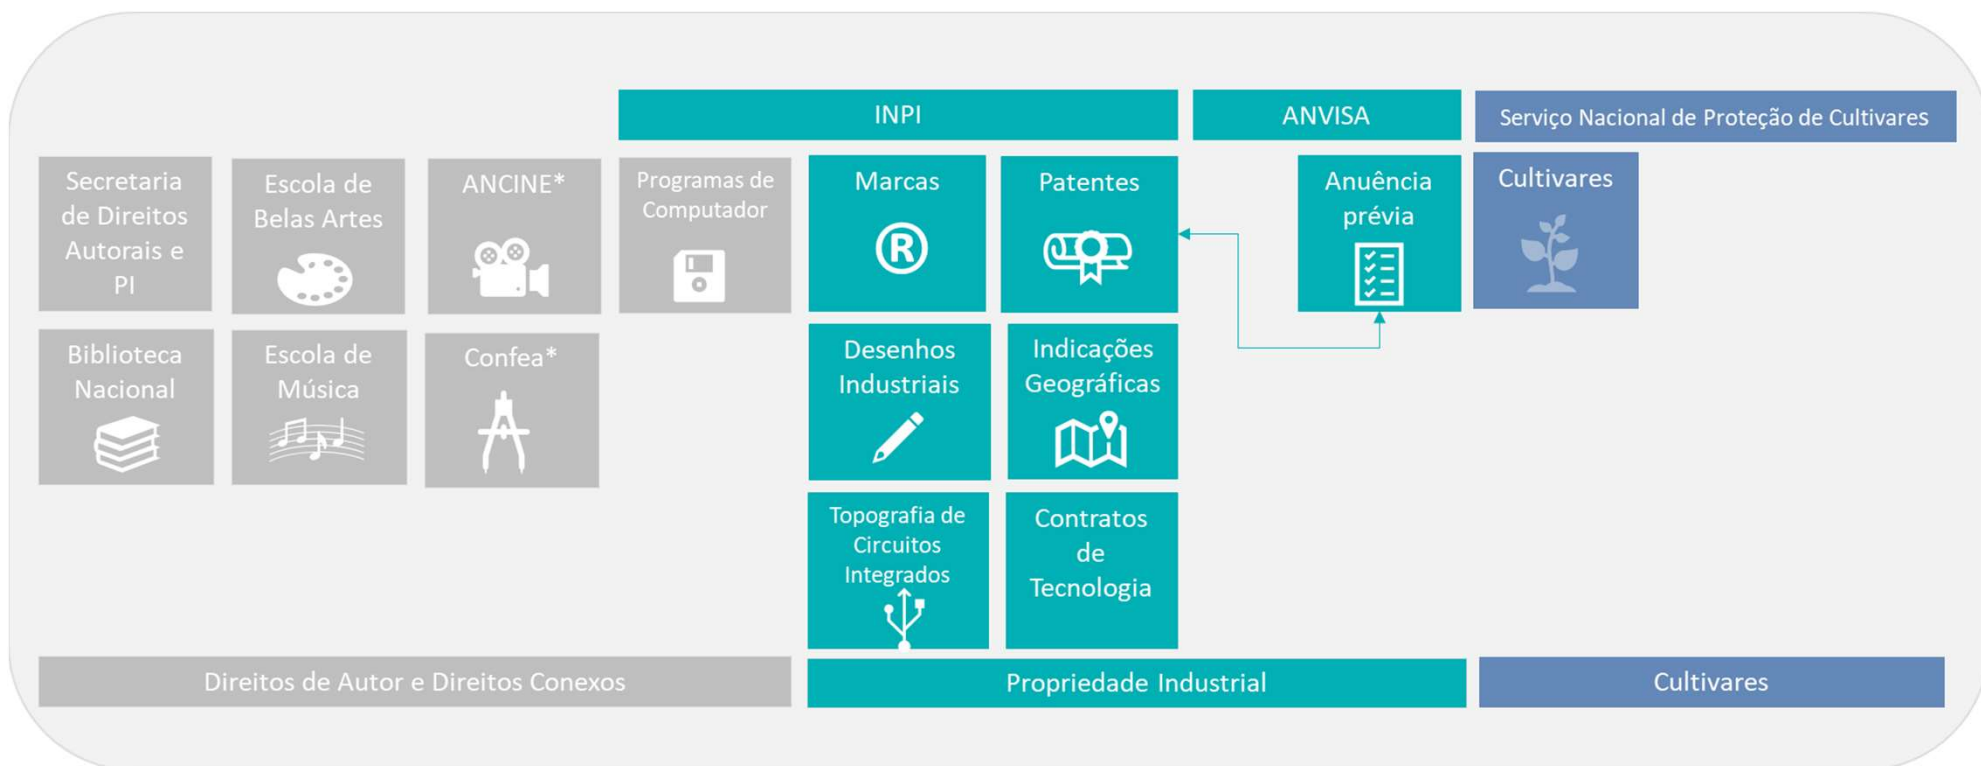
INPI

ANVISA

Serviço Nacional de Proteção de Cultivares

Secretaria de Direitos Autorais e PI

Escola de Belas Artes

ANCINE*

Programas de Computador

Marcas

®

Patentes

Anuência prévia

Cultivares

Biblioteca Nacional

Escola de Música

Confea*

Desenhos Industriais

Indicações Geográficas

Topografia de Circuitos Integrados

Contratos de Tecnologia

Direitos de Autor e Direitos Conexos

Propriedade Industrial

Cultivares